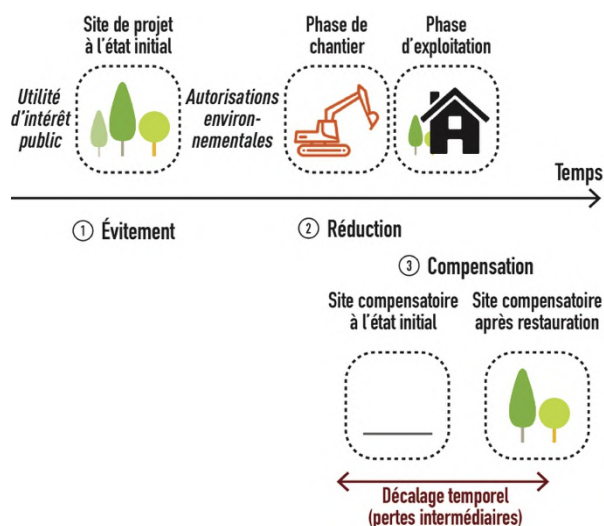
Site de projet à l'état initial

Phase de chantier

Phase d'exploitation

Utilité d'intérêt public

Autorisations environnementales

Temps

① Évitement

② Réduction

③ Compensation

Site compensatoire à l'état initial

Site compensatoire après restauration

Décalage temporel (pertes intermédiaires)